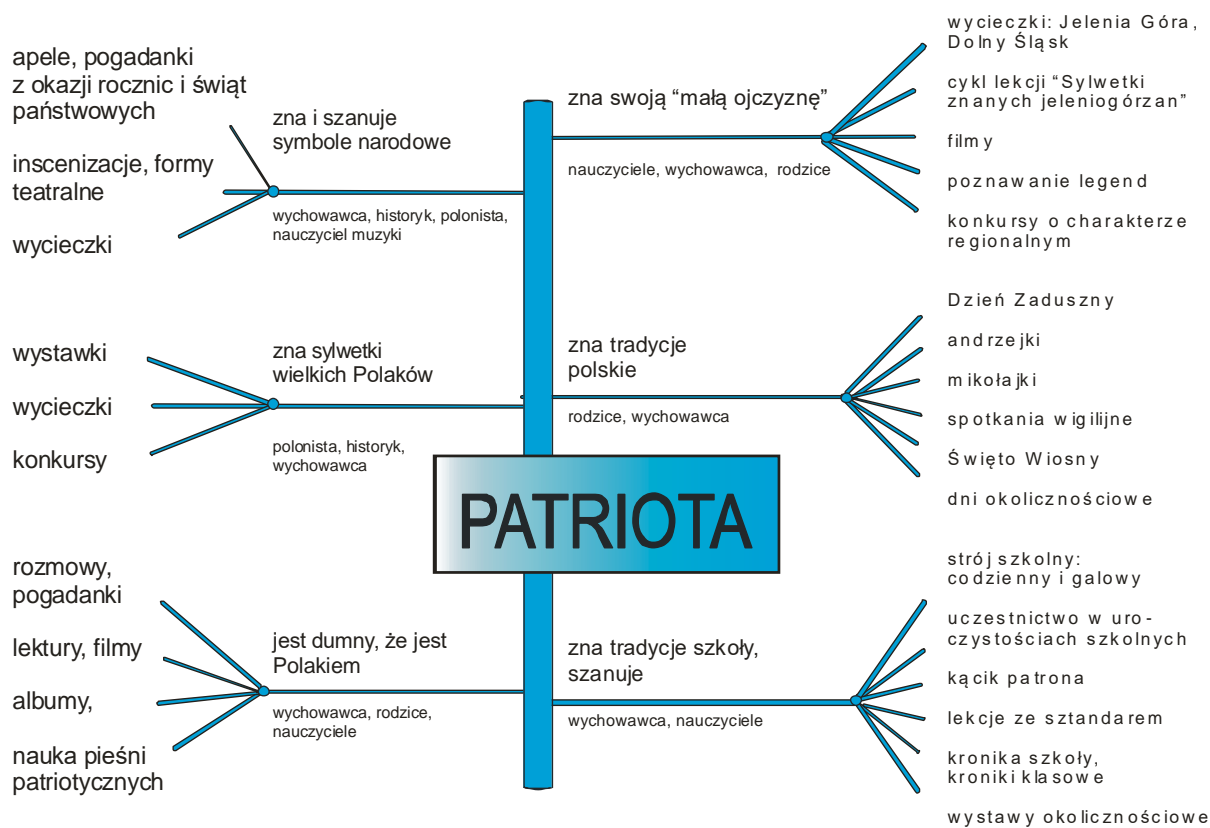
apele, pogadanki z okazji rocznic i świąt państwowych

inscenizacje, formy teatralne

wycieczki

zna i szanuje symbole narodowe

wychowawca, historyk, polonista, nauczyciel muzyki

zna swoją "małą ojczyznę"

nauczyciele, wychowawca, rodzice

wycieczki: Jelenia Góra, Dolny Śląsk

cykl lekcji "Sylwetki znanych jeleniogórzan"

filmy

poznawanie legend

konkursy o charakterze regionalnym

wystawki

wycieczki

konkursy

zna sylwetki wielkich Polaków

polonista, historyk, wychowawca

zna tradycje polskie

rodzice, wychowawca

Dzień Zaduszny

andrzejki

mikołajki

spotkania wigilijne

Święto Wiosny

dni okolicznościowe

PATRIOTA

rozmowy, pogadanki

lektury, filmy

albumy,

nauka pieśni patriotycznych

jest dumny, że jest Polakiem

wychowawca, rodzice, nauczyciele

zna tradycje szkoły, szanuje

wychowawca, nauczyciele

strój szkolny: codzienny i galowy

uczestnictwo w uroczystościach szkolnych

kącik patrona

lekcje ze sztandarem

kronika szkoły, kroniki klasowe

wystawy okolicznościowe